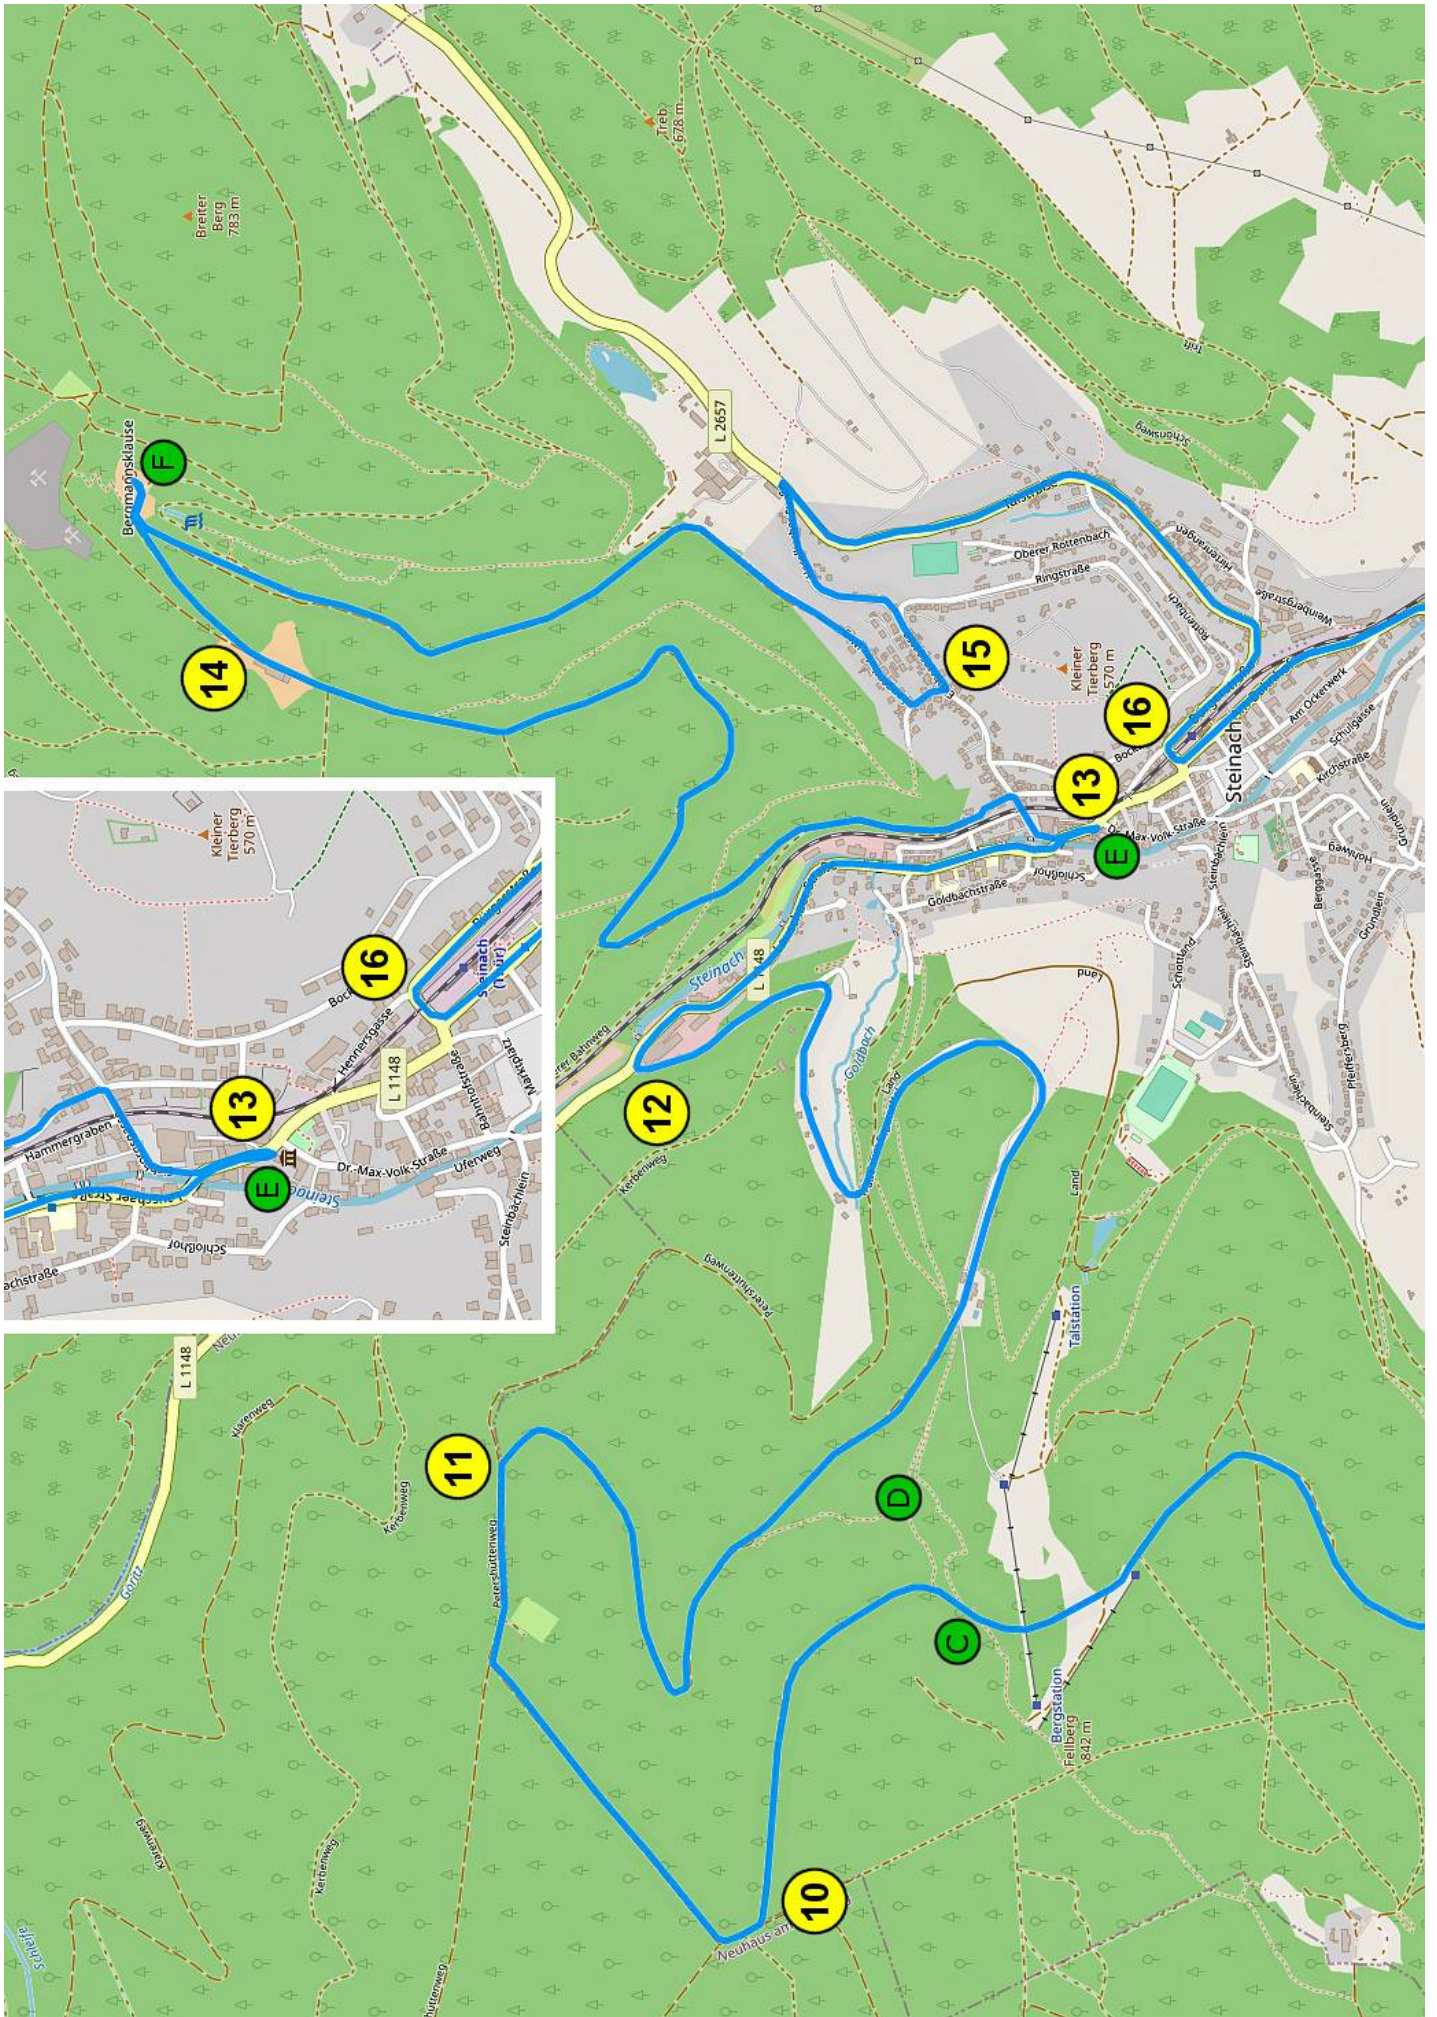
Treb
678 m

Breiter
Berg
783 m

F
Bermannsklause

14

L 2657

Trift

Schönweg

Ringstraße

Oberer Rottenbach

Ringstraße

Hüttenangen

Rottenbach

Weinbergstraße

15

Kleiner
Tierberg
570 m

16

Am Ockerwerk

Schulgasse

Kirchstraße

13

Steinach

E

Dr.-Max-Volk-Straße

Schloßhof

Goldbachstraße

Steinbächlein

Steinach

L 1148

12

Goldbach

Land

Land

Land

Schortland

Talstation

Kerbenweg

Peterschüttenweg

Bahnweg

Kleiner
Tierberg
570 m

16

Boch

Hennersgasse

Steinach (Thür)

L 1148

Bahnhofstraße

Marktplatz

13

Hammergraben

E

Dr.-Max-Volk-Straße

Uferweg

Steinach

Steinbächlein

Schloßhof

achstraße

L 1148

Neuh

Harenweg

Kerbenweg

11

Petershüttenweg

D

C

Bergstation
Fellberg
842 m

Görlitz

Kerbenweg

Kerbenweg

10

Neuhaus am

Schleife

hüttenweg